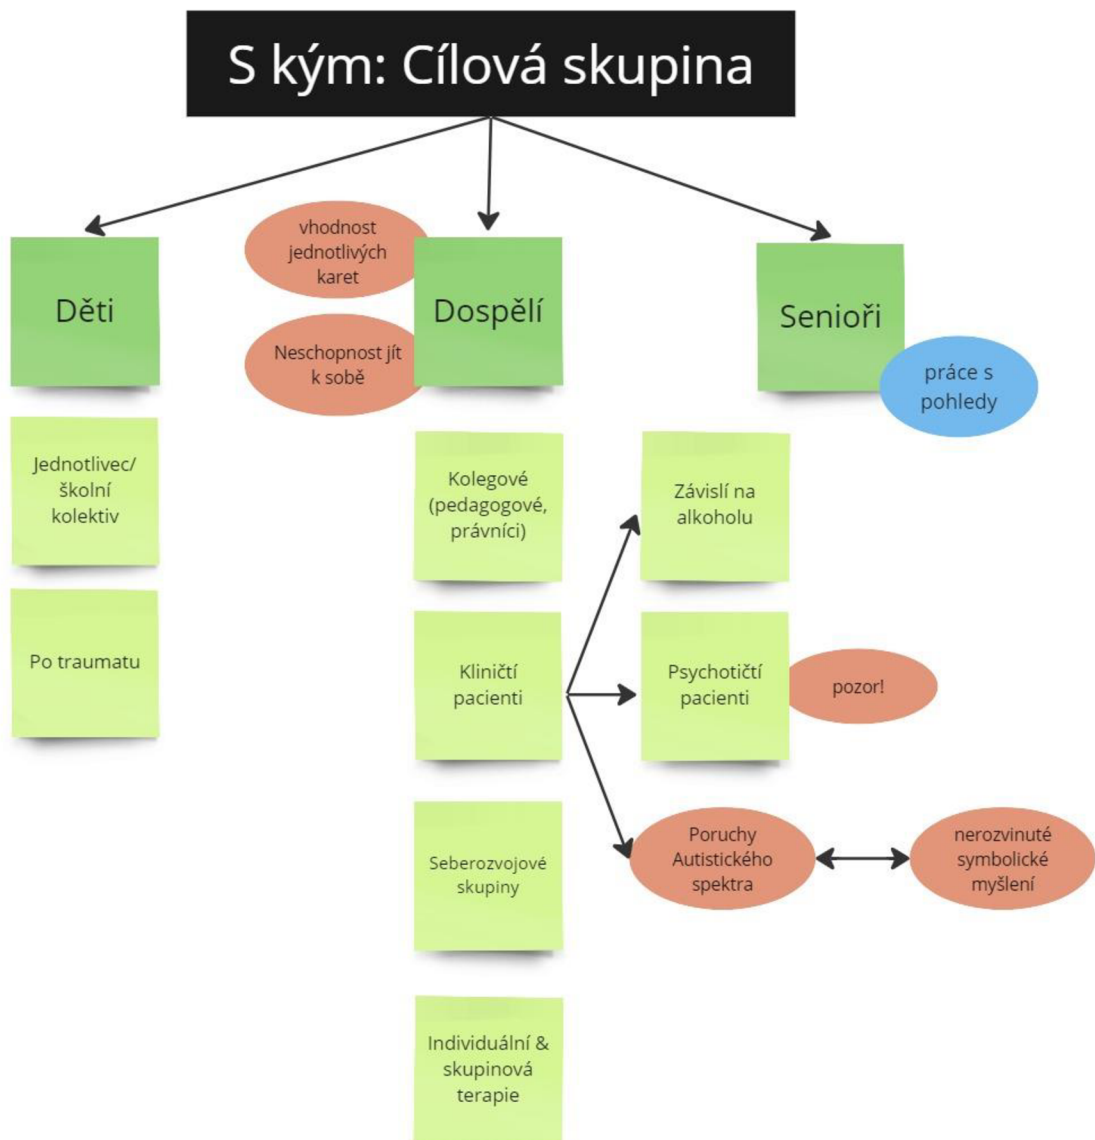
S kým: Cílová skupina

Děti

vhodnost jednotlivých karet

Neschopnost jít k sobě

Dospělí

Senioři

práce s pohledy

Jednotlivec/ školní kolektiv

Po traumatu

Kolegové (pedagogové, právníci)

Kliničtí pacienti

Seberozvojové skupiny

Individuální & skupinová terapie

Závislí na alkoholu

Psychotičtí pacienti

pozor!

Poruchy Autistického spektra

nerozvinuté symbolické myšlení